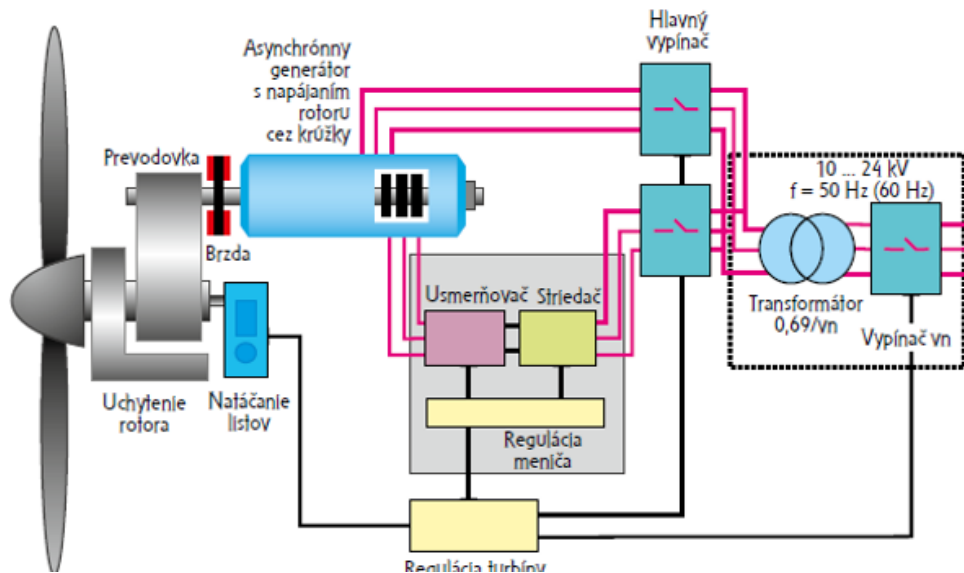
Asynchrónny generátor s napájaním rotoru cez krúžky

Hlavný vypínač

Prevodovka

Brzda

10 ... 24 kV
f = 50 Hz (60 Hz)

Usmerňovač

Striedač

Transformátor 0,69/vn

Vypínač vn

Uchytenie rotora

Natáčanie listov

Regulácia meniča

Regulácia turbíny